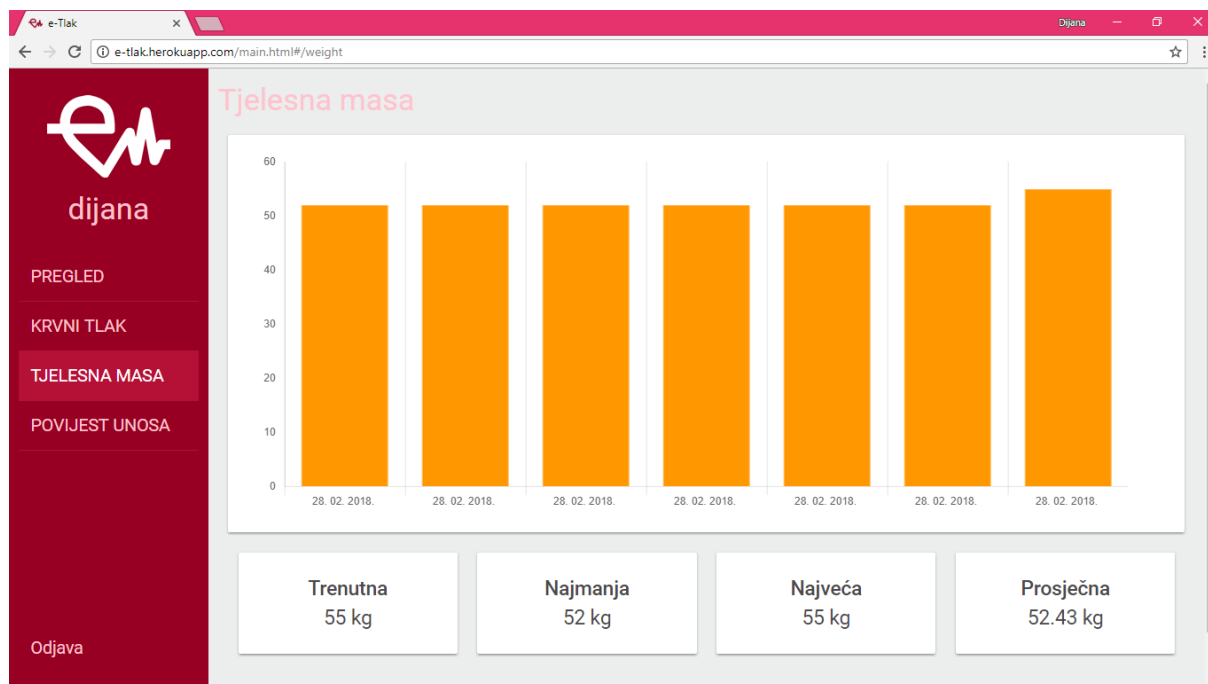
e-Tlak ×

Dijana

e-tlak.herokuapp.com/main.html#/weight

dijana

PREGLED

KRVNI TLAK

TJELESNA MASA

POVIJEST UNOSA

Odjava

Tjelesna masa

60
50
40
30
20
10
0

28. 02. 2018. 28. 02. 2018. 28. 02. 2018. 28. 02. 2018. 28. 02. 2018. 28. 02. 2018. 28. 02. 2018.

Trenutna
55 kg

Najmanja
52 kg

Najveća
55 kg

Prosječna
52.43 kg